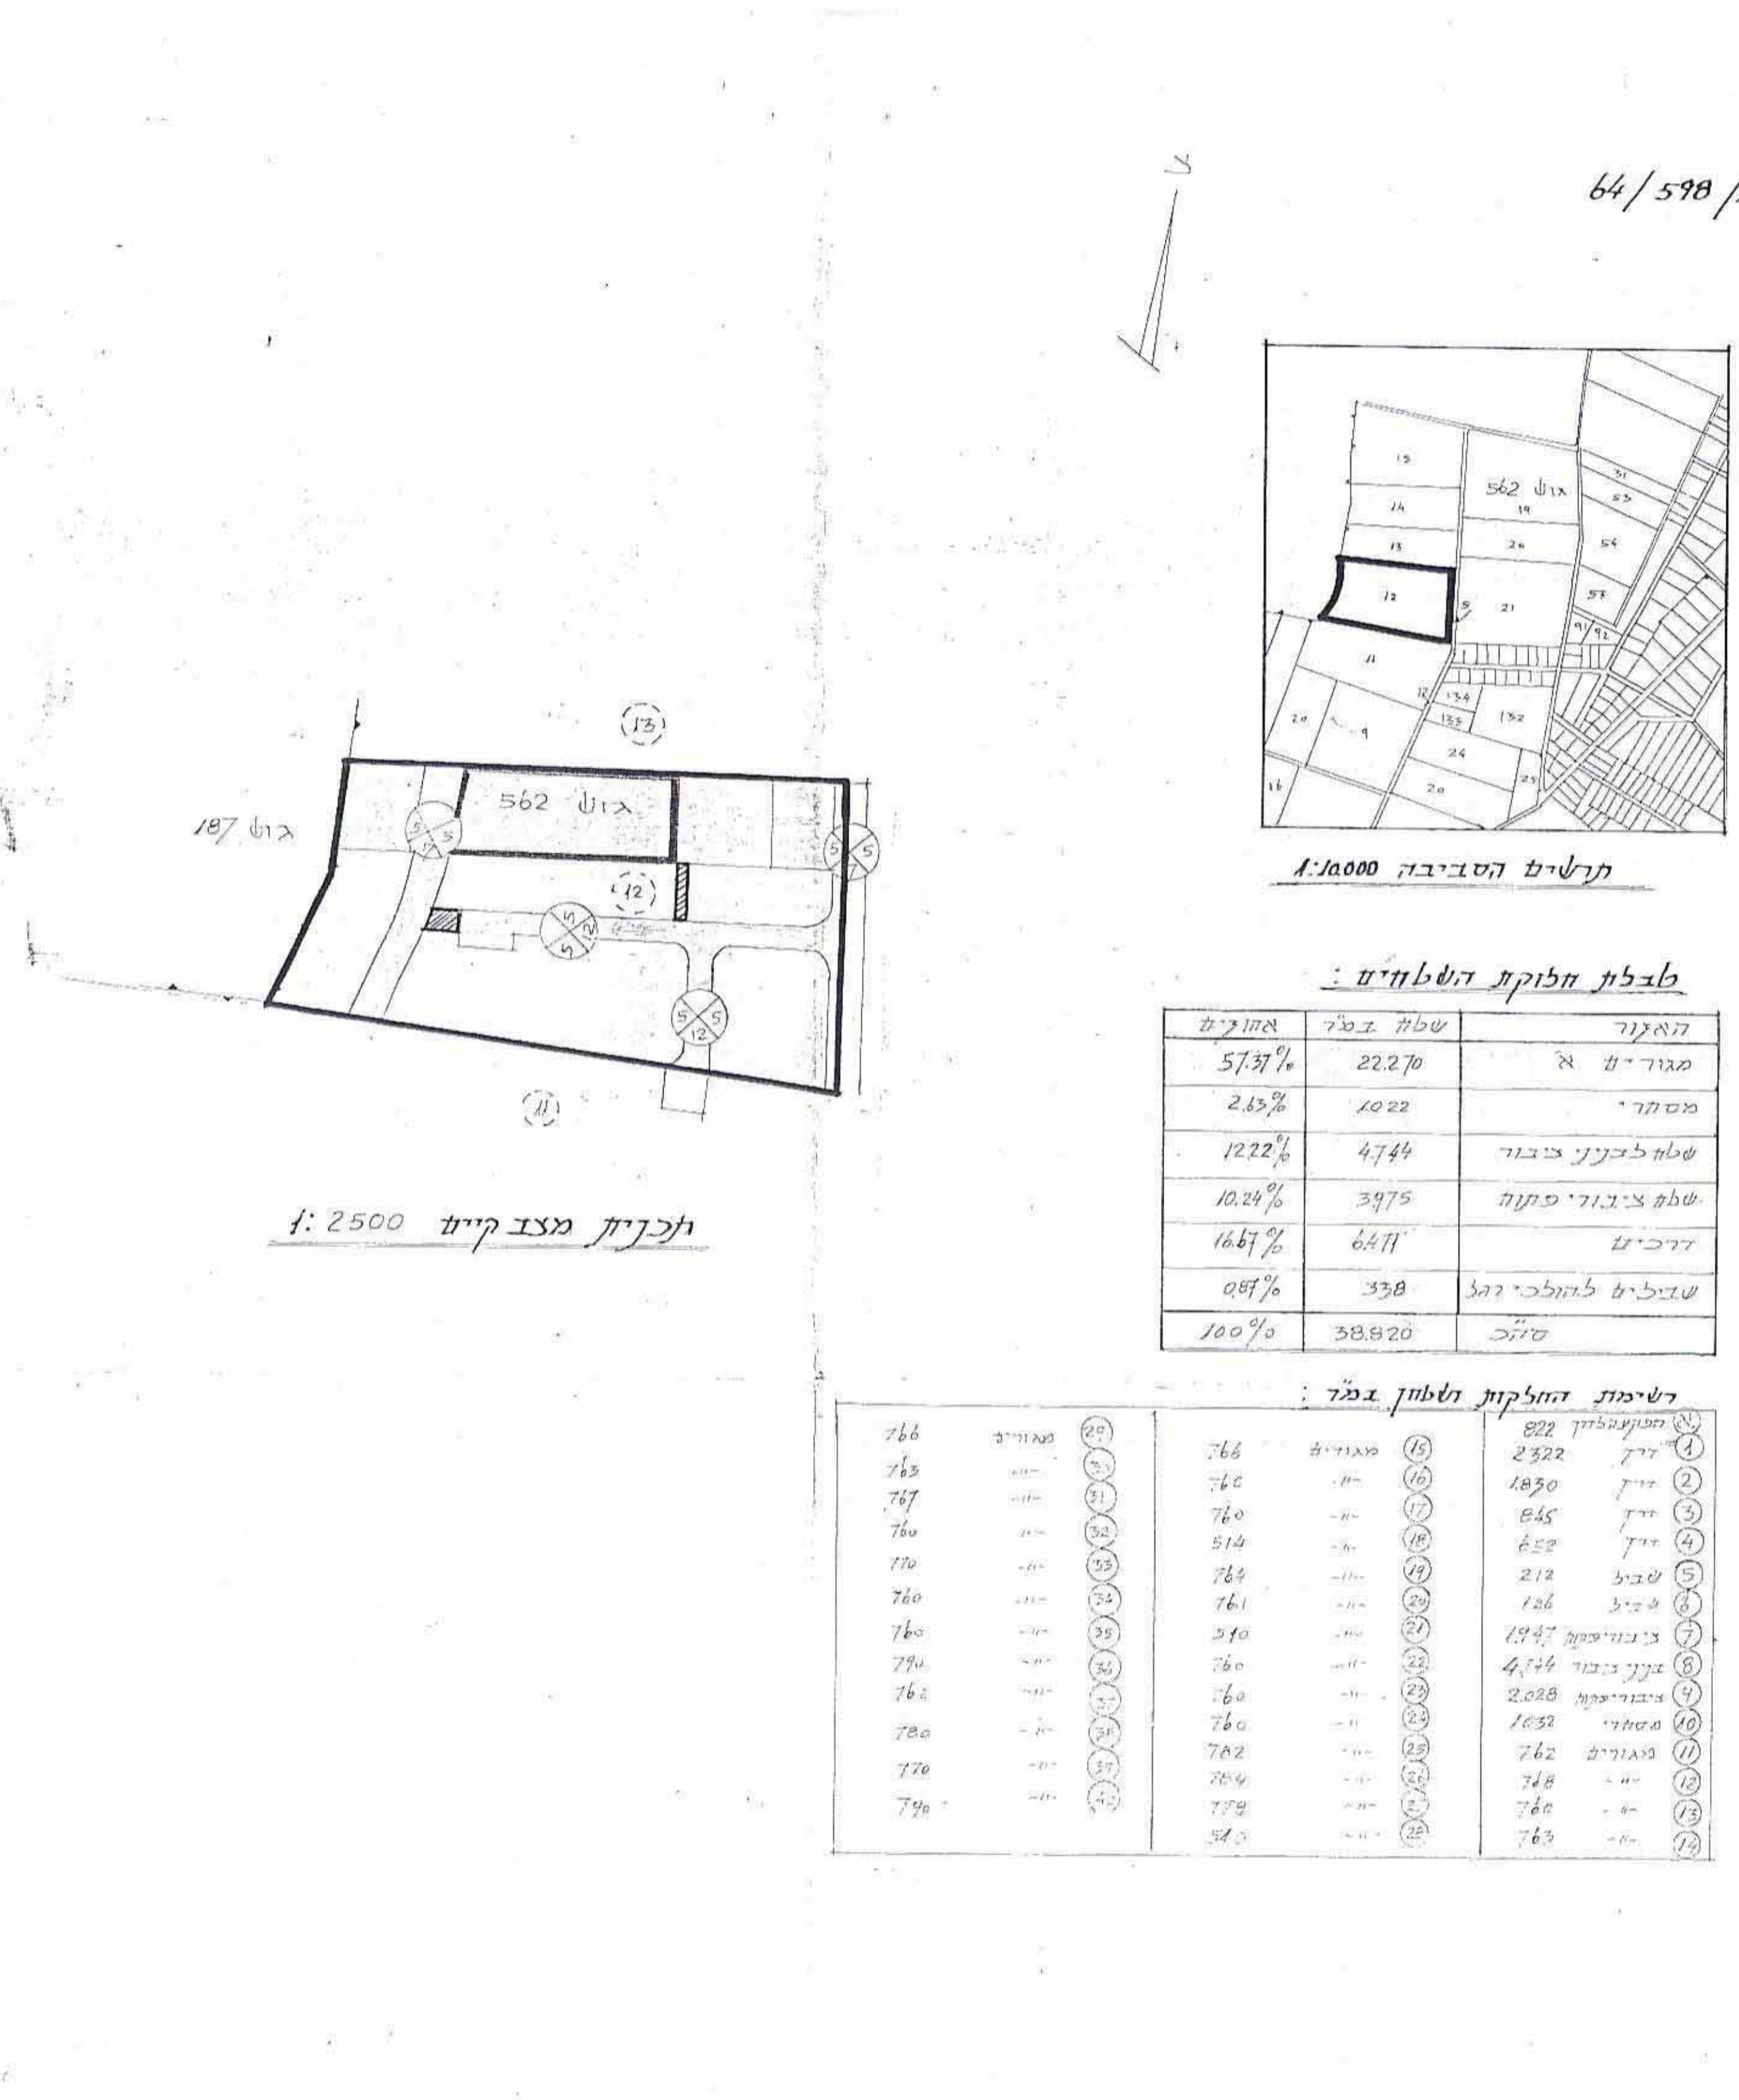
64/598/

גוש 562
19
15
14
13
12
20
21
11
5
31
53
54
55
91/92
12
134
135
132
20
9
24
25
16
20

תרשים הסביבה 1:10000

(13)
גוש 562
גוש 187
5
5
5
5
(12)
5
12
5
5
5
12
(11)

תכנית מצב קיים 1:2500

טבלת חלוקת השטחים :

| האזור | שטח במ"ר | אחוזים |
|---|---|---|
| מגורים א' | 22.270 | 57.37% |
| מסחרי | 1022 | 2.63% |
| שטח לבנין צבור | 4744 | 12.22% |
| שטח צבורי פתוח | 3975 | 10.24% |
| דרכים | 6471 | 16.67% |
| שבילים להולכי רגל | 338 | 0.87% |
| סה"כ | 38.820 | 100% |

רשימת החלקות ושטחן במ"ר :

| | | | | | | | | |
|---|---|---|---|---|---|---|---|---|
| (0) | הפקעה לדרך | 822 | (15) | מגורים | 766 | (29) | מגורים | 766 |
| (1) | דרך | 2322 | (16) | -"- | 760 | (30) | -"- | 763 |
| (2) | דרך | 1830 | (17) | -"- | 760 | (31) | -"- | 767 |
| (3) | דרך | 845 | (18) | -"- | 514 | (32) | -"- | 760 |
| (4) | דרך | 652 | (19) | -"- | 764 | (33) | -"- | 770 |
| (5) | שביל | 212 | (20) | -"- | 761 | (34) | -"- | 760 |
| (6) | שביל | 126 | (21) | -"- | 510 | (35) | -"- | 760 |
| (7) | צבורי פתוח | 1947 | (22) | -"- | 760 | (36) | -"- | 790 |
| (8) | בנין צבור | 4744 | (23) | -"- | 760 | (37) | -"- | 762 |
| (9) | צבורי פתוח | 2028 | (24) | -"- | 760 | (38) | -"- | 780 |
| (10) | מסחרי | 1032 | (25) | -"- | 782 | (39) | -"- | 770 |
| (11) | מגורים | 762 | (26) | -"- | 764 | (40) | -"- | 790 |
| (12) | -"- | 768 | (27) | -"- | 779 | | | |
| (13) | -"- | 760 | (28) | -"- | 540 | | | |
| (14) | -"- | 763 | | | | | | |